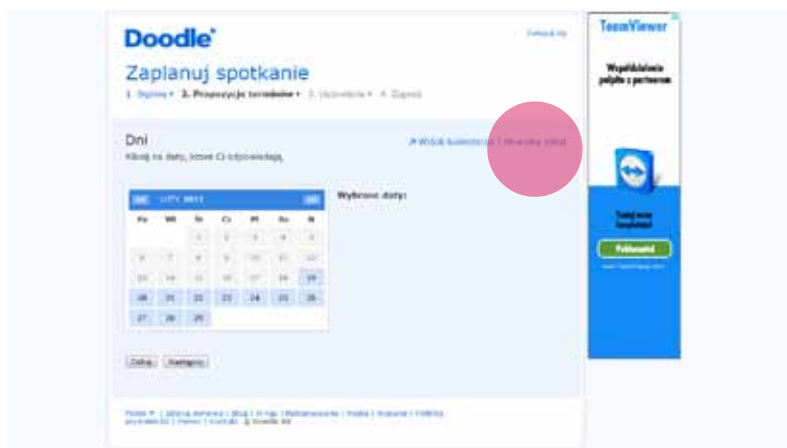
Doodle

Zaloguj się

Zaplanuj spotkanie

1. Ogólne • 2. Propozycje terminów • 3. Ustawienia • 4. Zaproś

Dni

Kliknij na daty, które Ci odpowiadają.

Widok kalendarza | Dowolny tekst

| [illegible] | LUTY 2013 | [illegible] |
|---|---|---|

| Po | Wt | Śr | Cz | Pt | So | N |
|---|---|---|---|---|---|---|
| | | | | 1 | 2 | 3 |
| 4 | 5 | 6 | 7 | 8 | 9 | 10 |
| 11 | 12 | 13 | 14 | 15 | 16 | 17 |
| 18 | 19 | 20 | 21 | 22 | 23 | 24 |
| 25 | 26 | 27 | 28 | | | |

Wybrane daty:

Cofnij | Następny

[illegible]

TeamViewer

Współdzielenie pulpitu z partnerem

Teraz nowe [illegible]

Pobierz

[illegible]